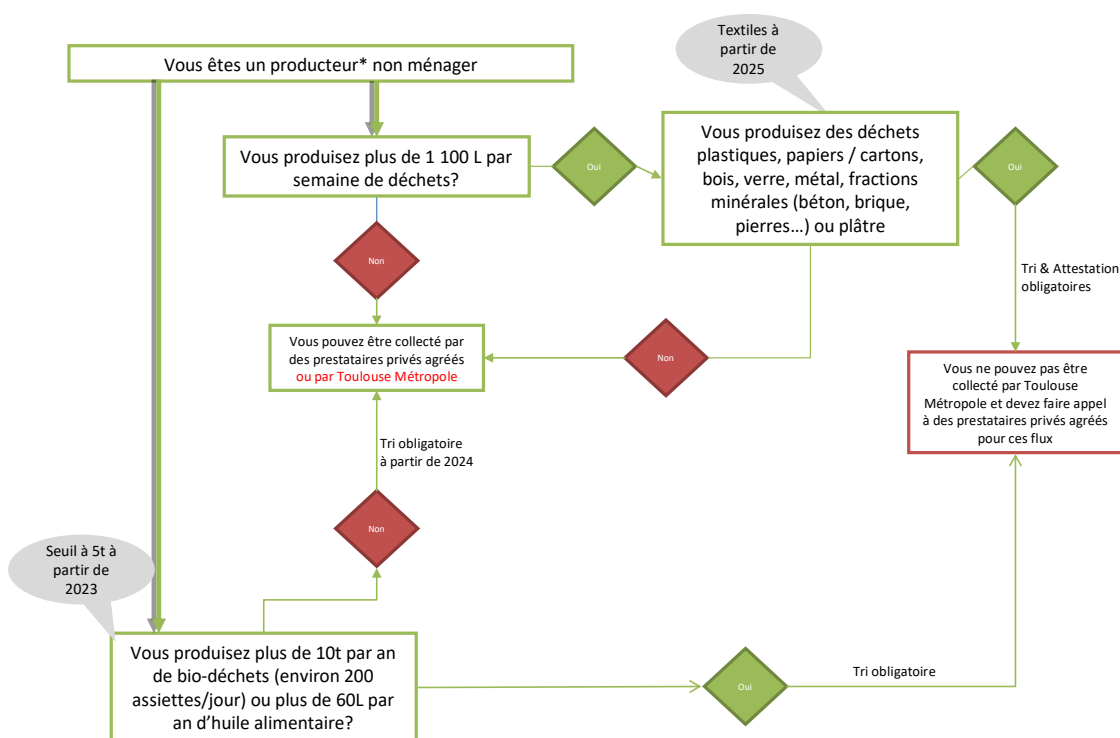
Textiles à partir de 2025

Vous êtes un producteur* non ménager

Vous produisez plus de 1 100 L par semaine de déchets?

Oui

Vous produisez des déchets plastiques, papiers / cartons, bois, verre, métal, fractions minérales (béton, brique, pierres…) ou plâtre

Oui

Non

Tri & Attestation obligatoires

Vous pouvez être collecté par des prestataires privés agréés ou par Toulouse Métropole

Non

Vous ne pouvez pas être collecté par Toulouse Métropole et devez faire appel à des prestataires privés agréés pour ces flux

Tri obligatoire à partir de 2024

Non

Seuil à 5t à partir de 2023

Vous produisez plus de 10t par an de bio-déchets (environ 200 assiettes/jour) ou plus de 60L par an d'huile alimentaire?

Oui

Tri obligatoire